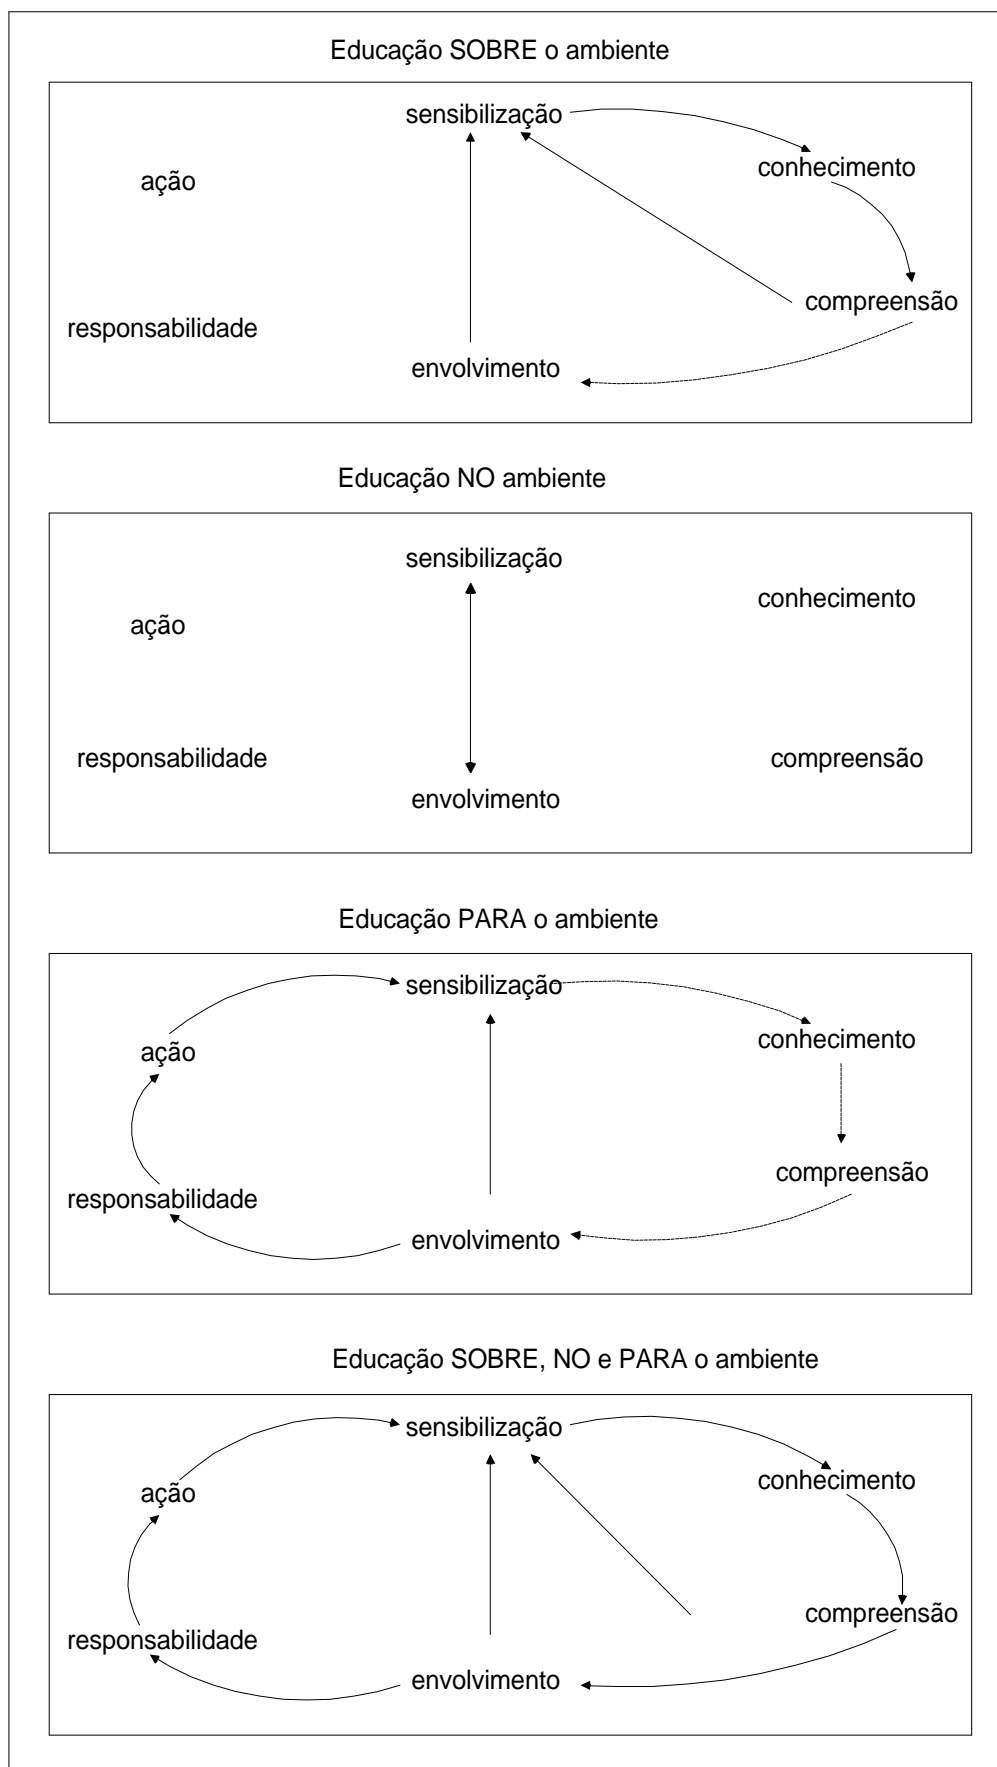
Educação SOBRE o ambiente

sensibilização
ação
conhecimento
compreensão
responsabilidade
envolvimento

Educação NO ambiente

sensibilização
conhecimento
ação
responsabilidade
compreensão
envolvimento

Educação PARA o ambiente

sensibilização
ação
conhecimento
compreensão
responsabilidade
envolvimento

Educação SOBRE, NO e PARA o ambiente

sensibilização
ação
conhecimento
compreensão
responsabilidade
envolvimento